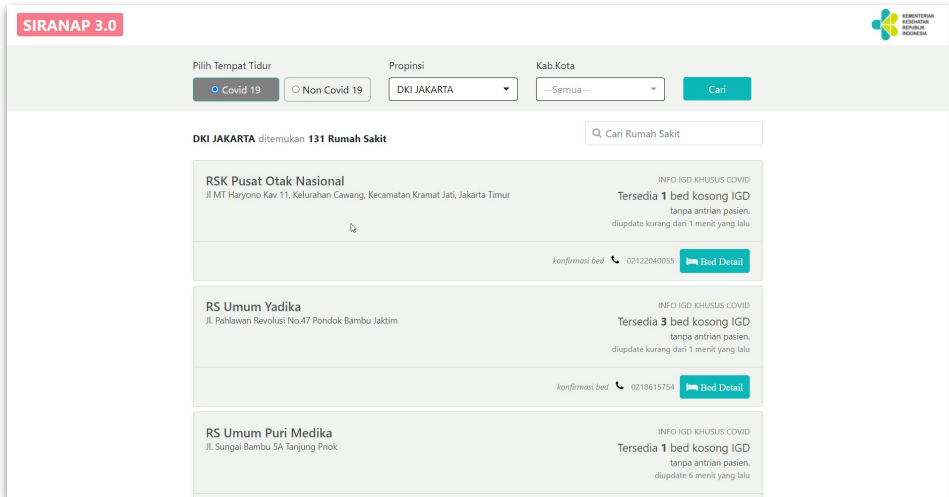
SIRANAP 3.0

KEMENTERIAN KESEHATAN REPUBLIK INDONESIA

Pilih Tempat Tidur

Covid 19

Non Covid 19

Propinsi

DKI JAKARTA

Kab.Kota

--Semua--

Cari

DKI JAKARTA ditemukan 131 Rumah Sakit

Cari Rumah Sakit

RSK Pusat Otak Nasional
Jl MT Haryono Kav 11, Kelurahan Cawang, Kecamatan Kramat Jati, Jakarta Timur

INFO IGD KHUSUS COVID
Tersedia 1 bed kosong IGD
tanpa antrian pasien.
diupdate kurang dari 1 menit yang lalu

konfirmasi bed 02122040055 Bed Detail

RS Umum Yadika
Jl. Pahlawan Revolusi No.47 Pondok Bambu Jaktim

INFO IGD KHUSUS COVID
Tersedia 3 bed kosong IGD
tanpa antrian pasien.
diupdate kurang dari 1 menit yang lalu

konfirmasi bed 0218615754 Bed Detail

RS Umum Puri Medika
Jl. Sungai Bambu 5A Tanjung Priok

INFO IGD KHUSUS COVID
Tersedia 1 bed kosong IGD
tanpa antrian pasien.
diupdate 6 menit yang lalu